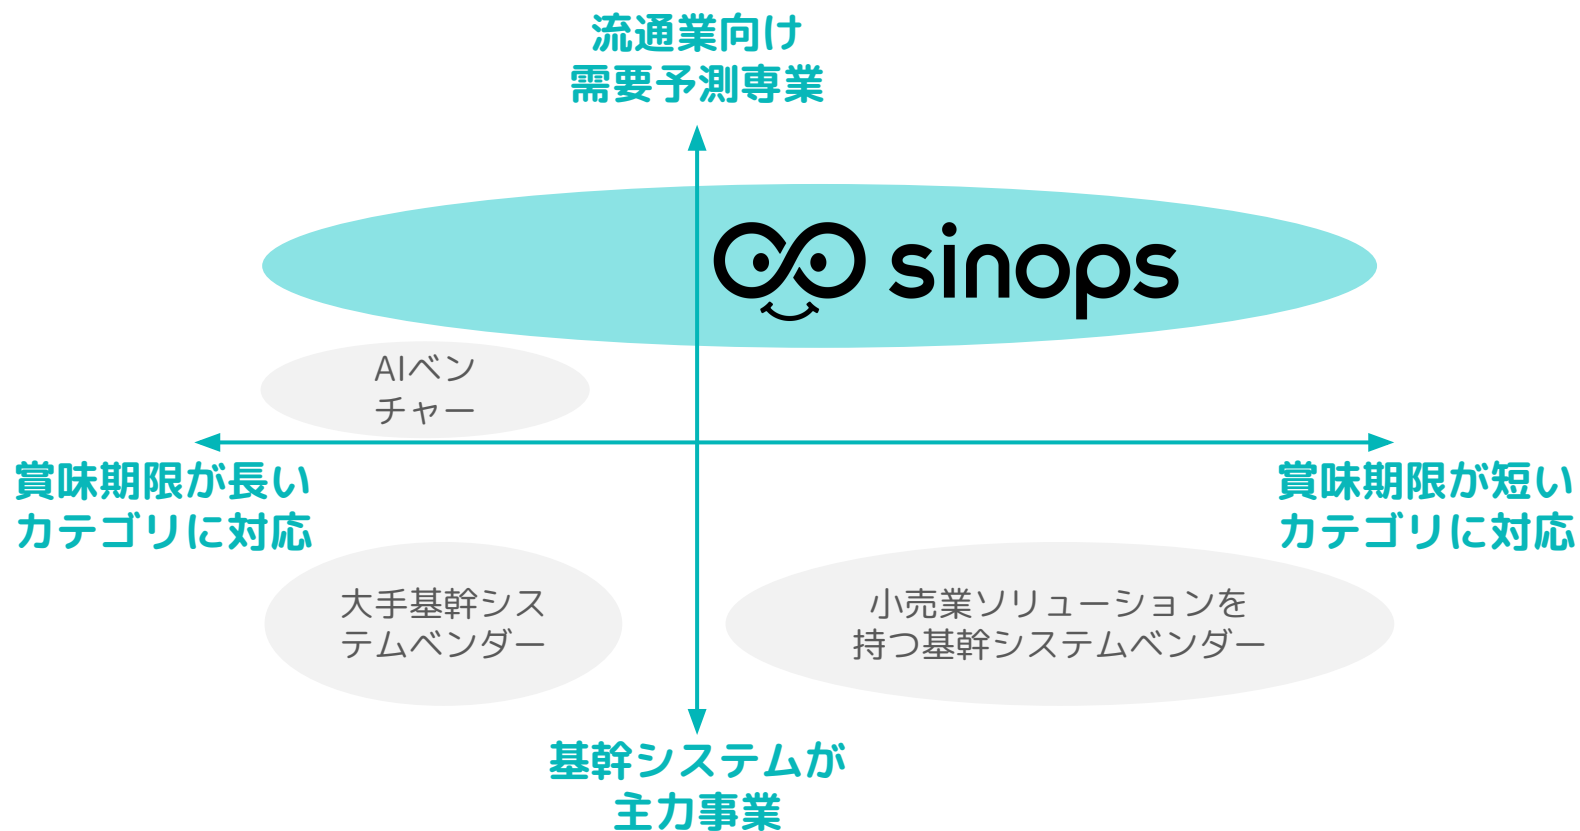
流通業向け
需要予測専業

sinops

AIベン
チャー

賞味期限が長い
カテゴリに対応

賞味期限が短い
カテゴリに対応

大手基幹シス
テムベンダー

小売業ソリューションを
持つ基幹システムベンダー

基幹システムが
主力事業